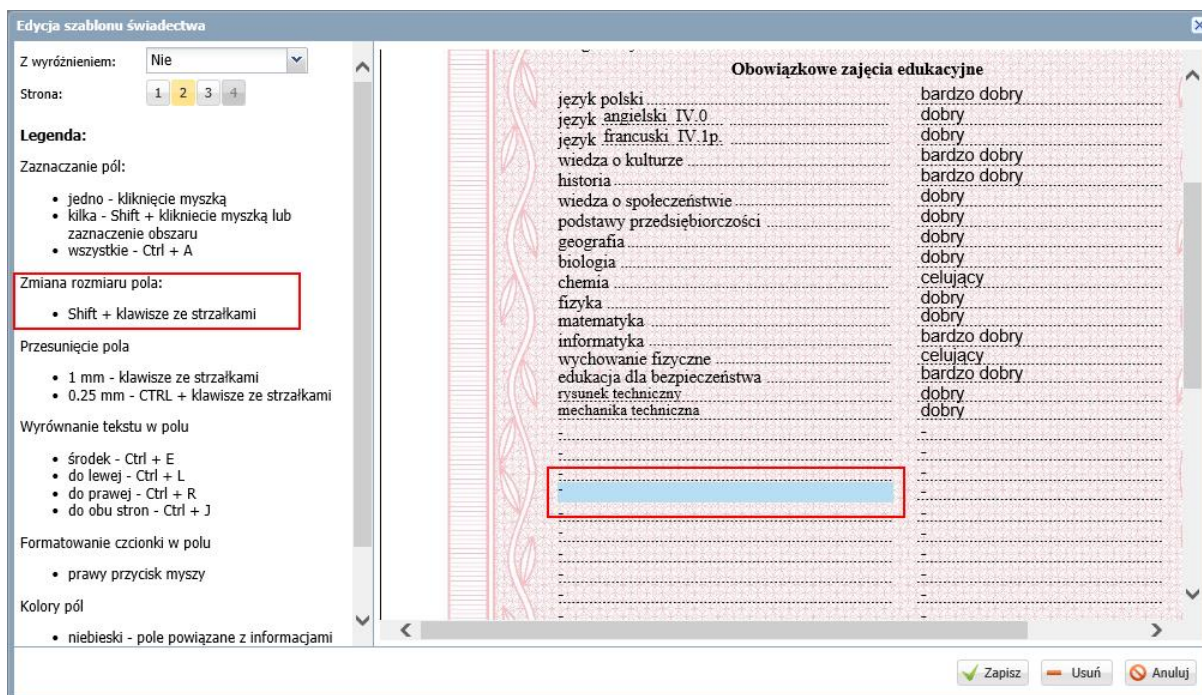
Edycja szablonu świadectwa

Z wyróżnieniem: Nie

Strona: 1 2 3 4

Legenda:

Zaznaczanie pól:

- jedno - kliknięcie myszką
- kilka - Shift + kliknięcie myszką lub zaznaczenie obszaru
- wszystkie - Ctrl + A

Zmiana rozmiaru pola:

- Shift + klawisze ze strzałkami

Przesunięcie pola

- 1 mm - klawisze ze strzałkami
- 0.25 mm - CTRL + klawisze ze strzałkami

Wyrównanie tekstu w polu

- środek - Ctrl + E
- do lewej - Ctrl + L
- do prawej - Ctrl + R
- do obu stron - Ctrl + J

Formatowanie czcionki w polu

- prawy przycisk myszy

Kolory pól

- niebieski - pole powiązane z informacjami

Obowiązkowe zajęcia edukacyjne

| | |
|---|---|
| język polski | bardzo dobry |
| język angielski IV.0 | dobry |
| język francuski IV.1p. | dobry |
| wiedza o kulturze | bardzo dobry |
| historia | bardzo dobry |
| wiedza o społeczeństwie | dobry |
| podstawy przedsiębiorczości | dobry |
| geografia | dobry |
| biologia | dobry |
| chemia | celujący |
| fizyka | dobry |
| matematyka | dobry |
| informatyka | bardzo dobry |
| wychowanie fizyczne | celujący |
| edukacja dla bezpieczeństwa | bardzo dobry |
| rysunek techniczny | dobry |
| mechanika techniczna | dobry |
| - | - |
| - | - |
| - | - |
| - | - |
| - | - |
| - | - |
| - | - |
| - | - |
| - | - |
| - | - |

Zapisz Usuń Anuluj